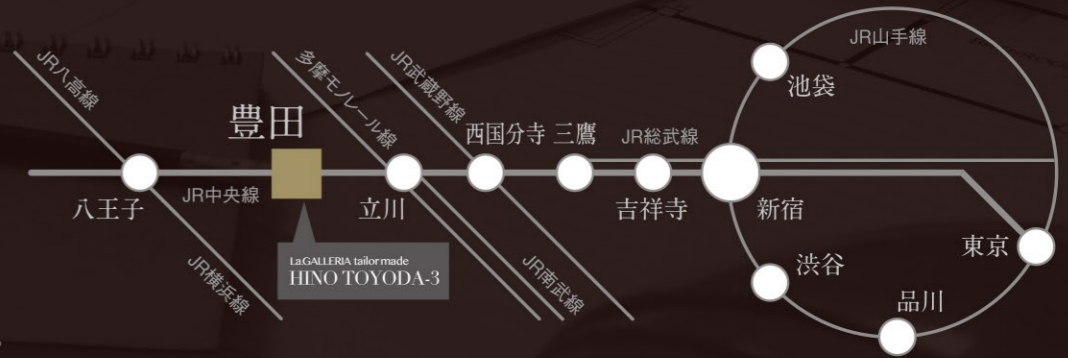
JR八高線

多摩モノレール線

JR武蔵野線

JR山手線

池袋

豊田

西国分寺

三鷹

JR総武線

八王子

JR中央線

立川

吉祥寺

新宿

La.GALLERIA tailormade
HINO TOYODA-3

渋谷

東京

JR横浜線

JR南武線

品川